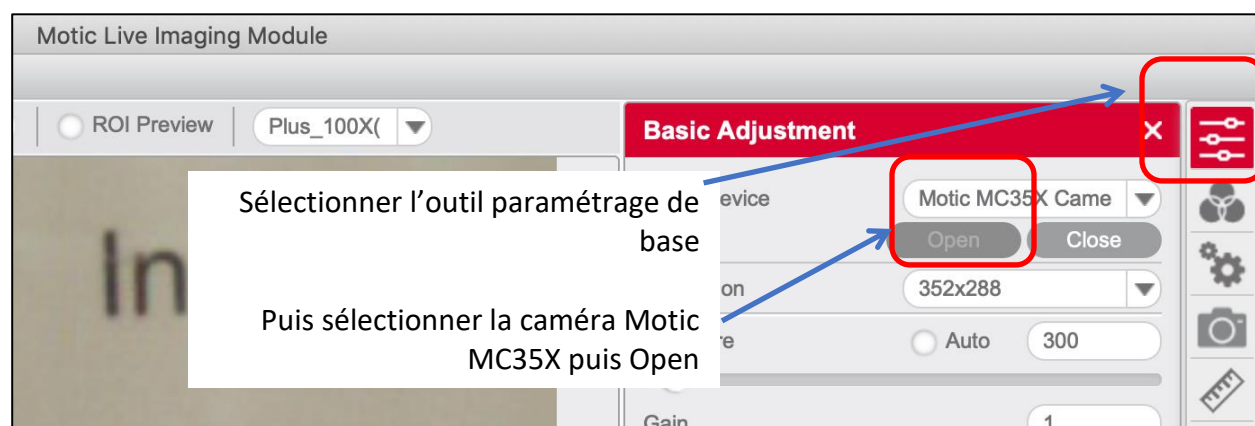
Motic Live Imaging Module

ROI Preview

Plus_100X(

Basic Adjustment

×

Sélectionner l’outil paramétrage de base

evice

Motic MC35X Came

Open

Close

In

on

352x288

Puis sélectionner la caméra Motic MC35X puis Open

re

Auto

300

Gain

1